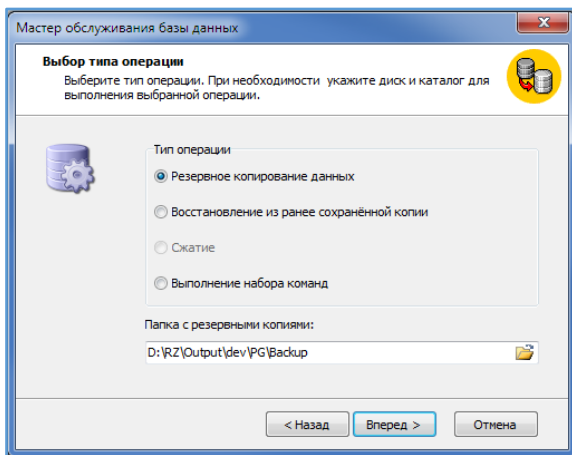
Мастер обслуживания базы данных

Выбор типа операции
Выберите тип операции. При необходимости укажите диск и каталог для выполнения выбранной операции.

Тип операции
Резервное копирование данных
Восстановление из ранее сохранённой копии
Сжатие
Выполнение набора команд

Папка с резервными копиями:
D:\RZ\Output\dev\PG\Backup

< Назад
Вперед >
Отмена